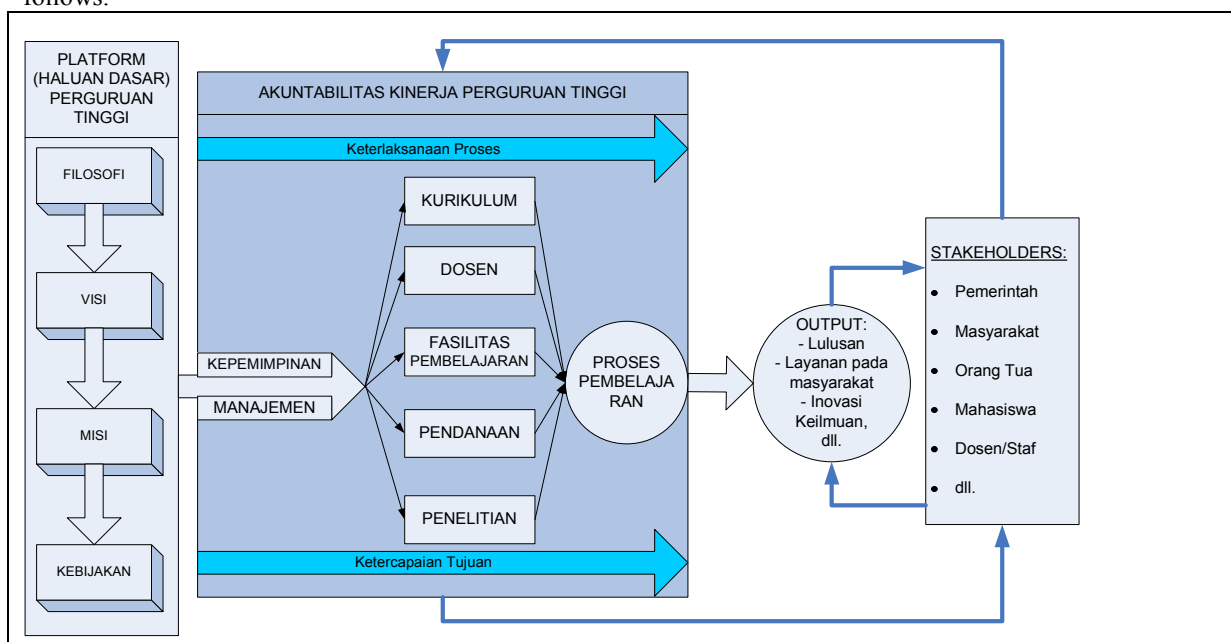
follows:

PLATFORM (HALUAN DASAR) PERGURUAN TINGGI

FILOSOFI

VISI

MISI

KEBIJAKAN

AKUNTABILITAS KINERJA PERGURUAN TINGGI

Keterlaksanaan Proses

KURIKULUM

DOSEN

FASILITAS PEMBELAJARAN

PENDANAAN

PENELITIAN

KEPEMIMPINAN

MANAJEMEN

PROSES PEMBELAJA RAN

Ketercapaian Tujuan

OUTPUT:
- Lulusan
- Layanan pada masyarakat
- Inovasi Keilmuan, dll.

STAKEHOLDERS:
- Pemerintah
- Masyarakat
- Orang Tua
- Mahasiswa
- Dosen/Staf
- dll.